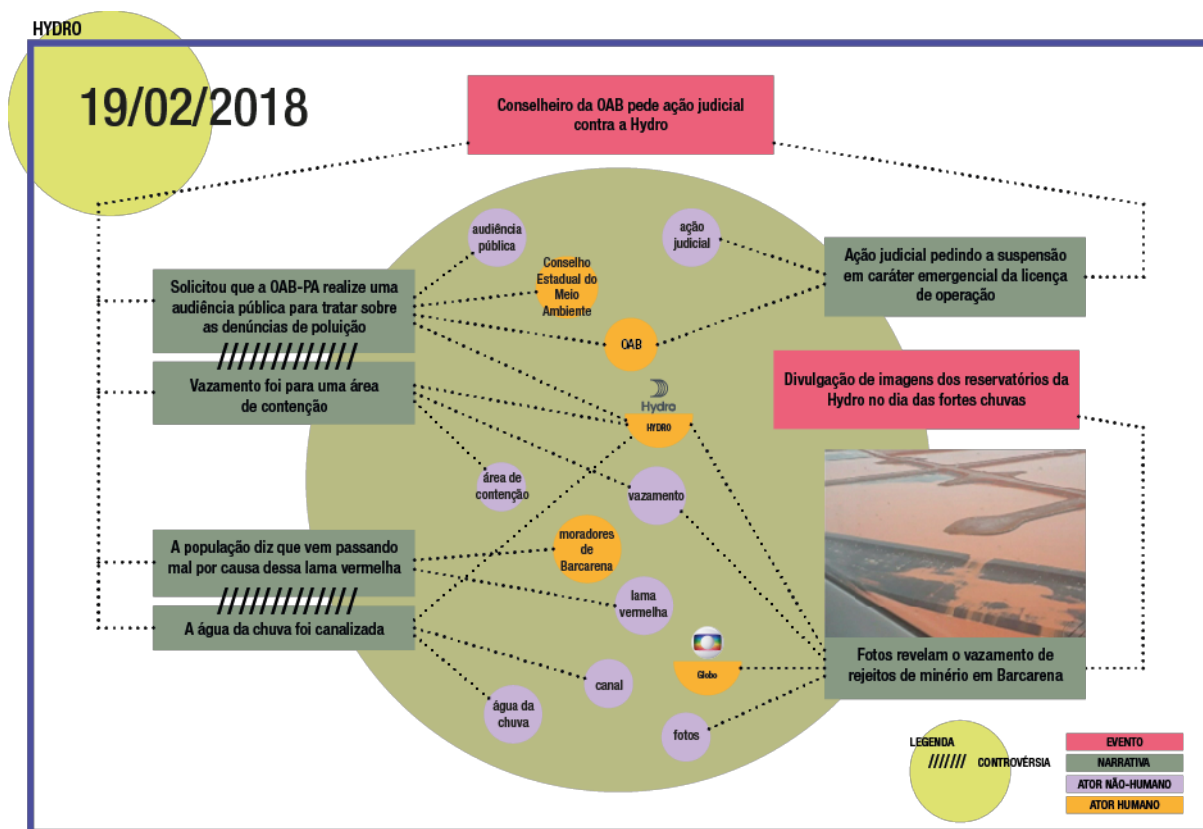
HYDRO

19/02/2018

Conselheiro da OAB pede ação judicial contra a Hydro

Solicitou que a OAB-PA realize uma audiência pública para tratar sobre as denúncias de poluição

///////////

Vazamento foi para uma área de contenção

A população diz que vem passando mal por causa dessa lama vermelha

///////////

A água da chuva foi canalizada

audiência pública

Conselho Estadual do Meio Ambiente

ação judicial

OAB

Hydro

HYDRO

área de contenção

vazamento

moradores de Barcarena

lama vermelha

canal

água da chuva

Globo

fotos

Ação judicial pedindo a suspensão em caráter emergencial da licença de operação

Divulgação de imagens dos reservatórios da Hydro no dia das fortes chuvas

Fotos revelam o vazamento de rejeitos de minério em Barcarena

LEGENDA

////// CONTROVÉRSIA

EVENTO

NARRATIVA

ATOR NÃO-HUMANO

ATOR HUMANO